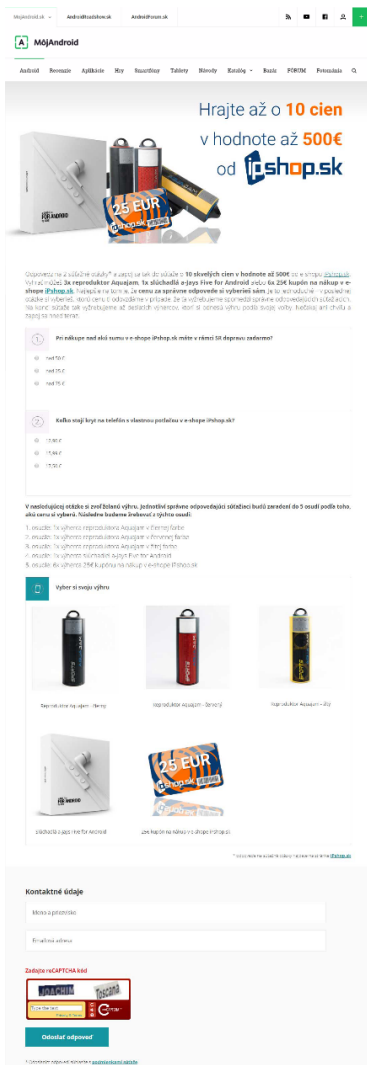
MôjAndroid.sk AndroidRecenzie.sk AndroidForum.sk

MôjAndroid

Android Recenzie Aplikácie Hry Smartfóny Tablety Návody Katalóg Bazár FORUM Fotosúťaž

Hrajte až o 10 cien
v hodnote až 500€
od iPshop.sk

25 EUR

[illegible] 10 skvelých cien v hodnote až 500€ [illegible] iPshop.sk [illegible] 3x reproduktor Aquajam, 1x slúchadlá a-Jays Five for Android alebo 6x 25€ kupón na nákup v e-shope iPshop.sk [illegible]

1 Pri nákupe nad akú sumu v e-shope iPshop.sk máte v rámci SR dopravu zadarmo?

nad 50 €
nad 25 €
nad 75 €

2 Koľko stojí kryt na telefón s vlastnou potlačou v e-shope iPshop.sk?

10,90 €
15,90 €
17,90 €

V nasledujúcej otázke si zvoľ žiadanú výhru. Jednotliví správne odpovedajúci súťažiaci budú zaradení do 5 osudí podľa toho, akú cenu si vyberú. Následne budeme žrebovať z týchto osudí:

1. osudie: 1x výherca reproduktora Aquajam v čiernej farbe
2. osudie: 1x výherca reproduktora Aquajam v červenej farbe
3. osudie: 1x výherca reproduktora Aquajam v žltej farbe
4. osudie: 1x výherca slúchadiel a-Jays Five for Android
5. osudie: 6x výherca 25€ kupónu na nákup v e-shope iPshop.sk

Vyber si svoju výhru

Reproduktor Aquajam – čierny
Reproduktor Aquajam – červený
Reproduktor Aquajam – žltý
Slúchadlá a-Jays Five for Android
25€ kupón na nákup v e-shope iPshop.sk

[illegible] iPshop.sk

Kontaktné údaje

Meno a priezvisko

E-mailová adresa

Zadajte reCAPTCHA kód

Odoslať odpoveď

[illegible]